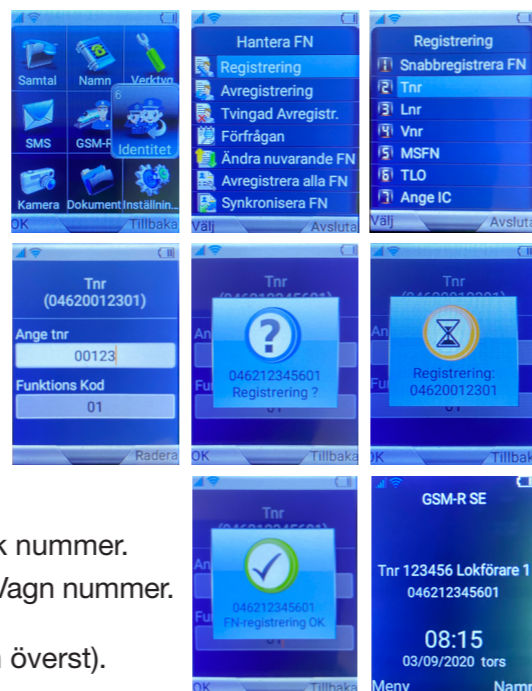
Samtal
Namn
Verktyg
6
SMS
GSM-R
Identitet
Kamera
Dokument
Inställnin...
OK
Tillbaka

Hantera FN
Registrering
Avregistrering
Tvingad Avregistr.
Förfrågan
Ändra nuvarande FN
Avregistrera alla FN
Synkronisera FN
Välj
Avsluta

Registrering
1 Snabbregistrera FN
2 Tnr
3 Lnr
4 Vnr
5 MSFN
6 TLO
7 Ange IC
Välj
Avsluta

Tnr
(04620012301)
Ange tnr
00123
Funktions Kod
01
Radera

Tnr
046212345601
Registrering ?
OK
Tillbaka

Tnr
Registrering:
04620012301
OK
Tillbaka

Tnr
046212345601
FN-registrering OK
OK
Tillbaka

GSM-R SE
Tnr 123456 Lokförare 1
046212345601
08:15
03/09/2020 tors
Meny
Namn

k nummer.
Vagn nummer.
överst).